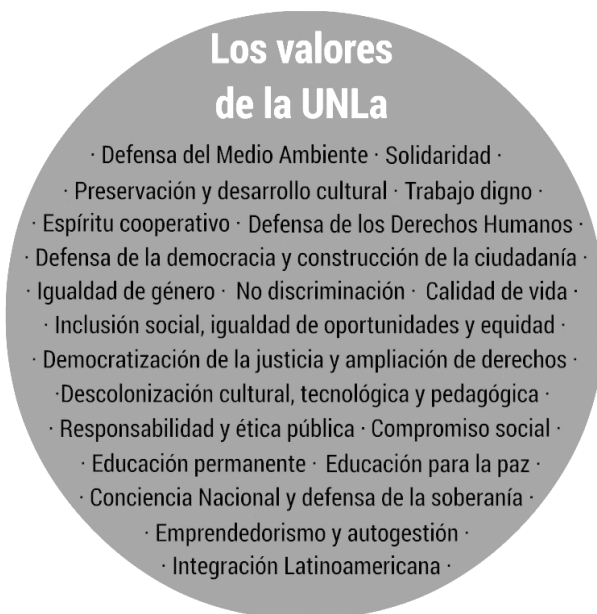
Los valores
de la UNLa

· Defensa del Medio Ambiente · Solidaridad ·
· Preservación y desarrollo cultural · Trabajo digno ·
· Espíritu cooperativo · Defensa de los Derechos Humanos ·
· Defensa de la democracia y construcción de la ciudadanía ·
· Igualdad de género · No discriminación · Calidad de vida ·
· Inclusión social, igualdad de oportunidades y equidad ·
· Democratización de la justicia y ampliación de derechos ·
·Descolonización cultural, tecnológica y pedagógica ·
· Responsabilidad y ética pública · Compromiso social ·
· Educación permanente · Educación para la paz ·
· Conciencia Nacional y defensa de la soberanía ·
· Emprendedorismo y autogestión ·
· Integración Latinoamericana ·